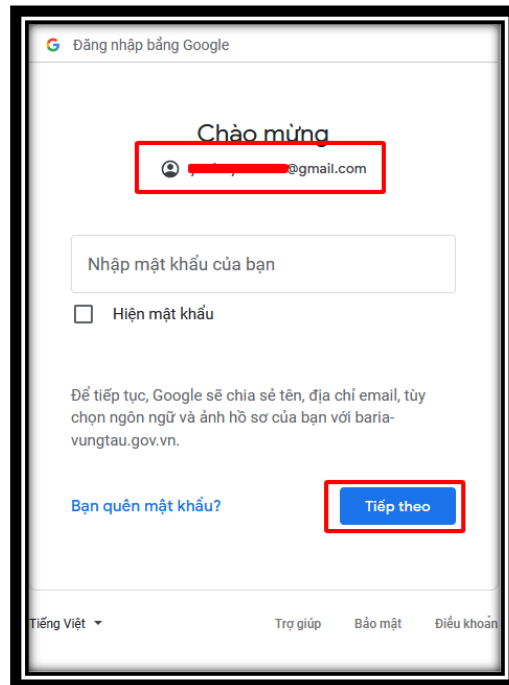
G Đăng nhập bằng Google

Chào mừng

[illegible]@gmail.com

Nhập mật khẩu của bạn

Hiện mật khẩu

Để tiếp tục, Google sẽ chia sẻ tên, địa chỉ email, tùy chọn ngôn ngữ và ảnh hồ sơ của bạn với baria-vungtau.gov.vn.

Bạn quên mật khẩu?

Tiếp theo

Tiếng Việt

Trợ giúp

Bảo mật

Điều khoản